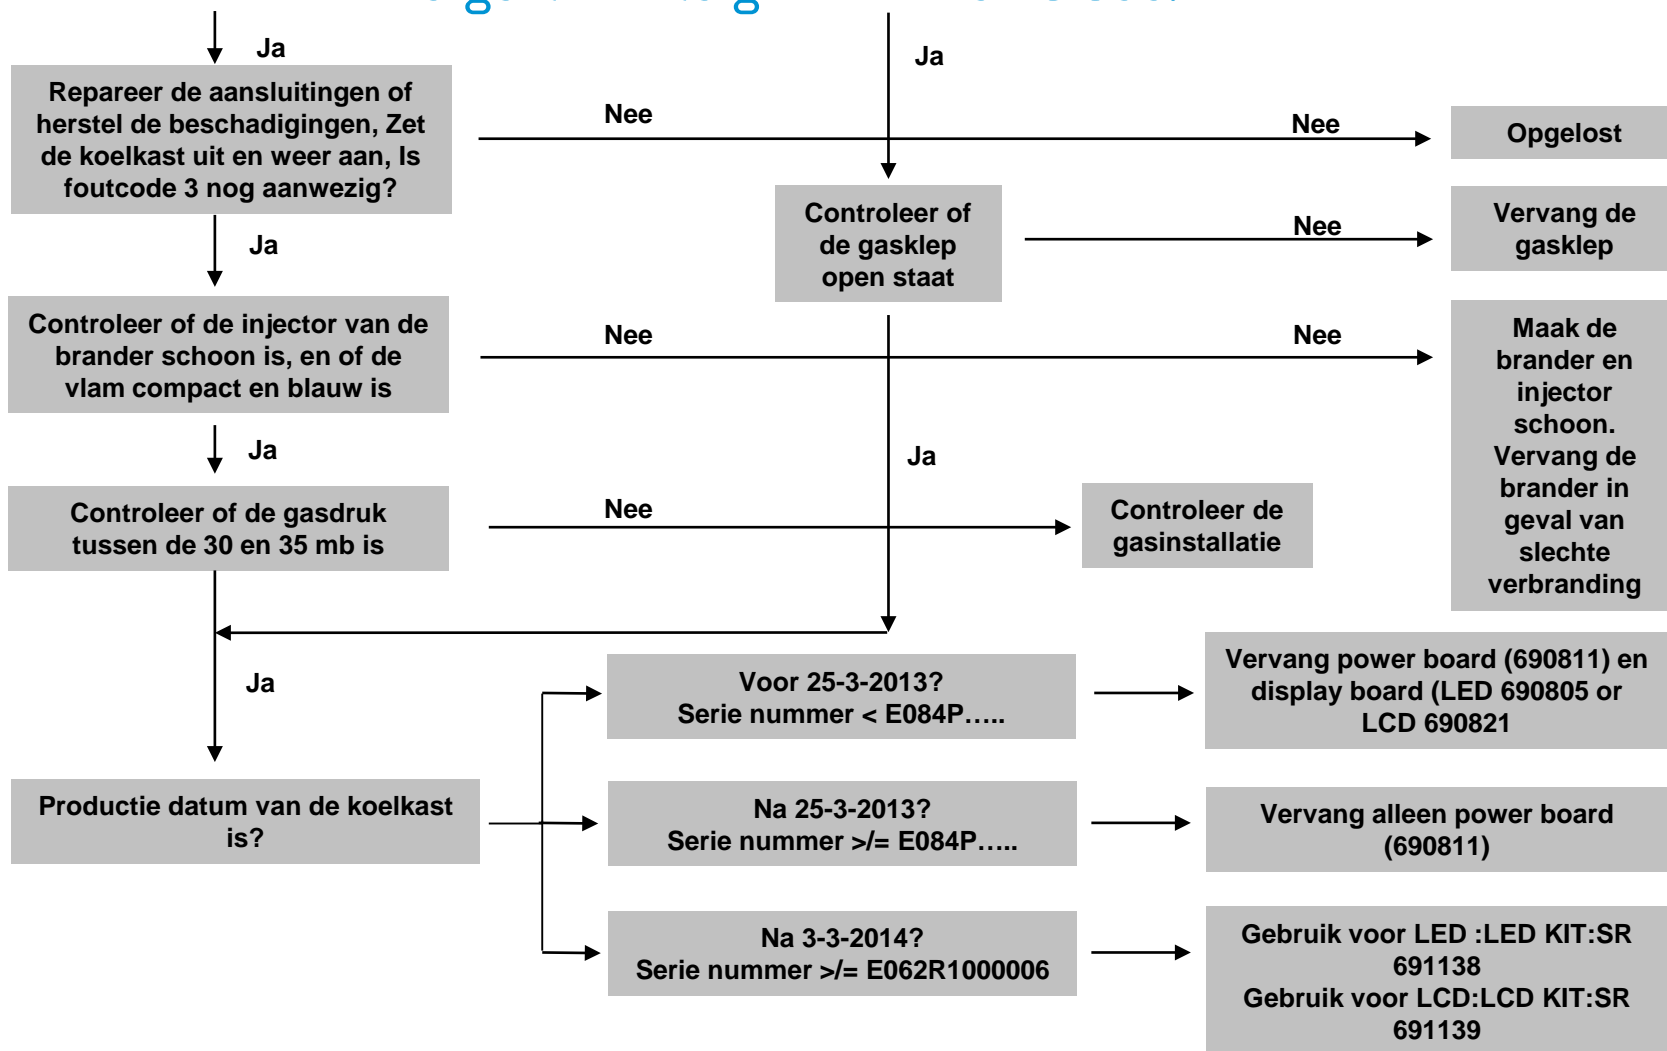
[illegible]

Ja

Ja

Repareer de aansluitingen of herstel de beschadigingen, Zet de koelkast uit en weer aan, Is foutcode 3 nog aanwezig?

Nee

Nee

Opgelost

Controleer of de gasklep open staat

Nee

Vervang de gasklep

Ja

Controleer of de injector van de brander schoon is, en of de vlam compact en blauw is

Nee

Nee

Maak de brander en injector schoon. Vervang de brander in geval van slechte verbranding

Ja

Ja

Controleer of de gasdruk tussen de 30 en 35 mb is

Nee

Controleer de gasinstallatie

Ja

Voor 25-3-2013?
Serie nummer < E084P…..

Vervang power board (690811) en display board (LED 690805 or LCD 690821

Productie datum van de koelkast is?

Na 25-3-2013?
Serie nummer >/= E084P…..

Vervang alleen power board (690811)

Na 3-3-2014?
Serie nummer >/= E062R1000006

Gebruik voor LED :LED KIT:SR 691138
Gebruik voor LCD:LCD KIT:SR 691139